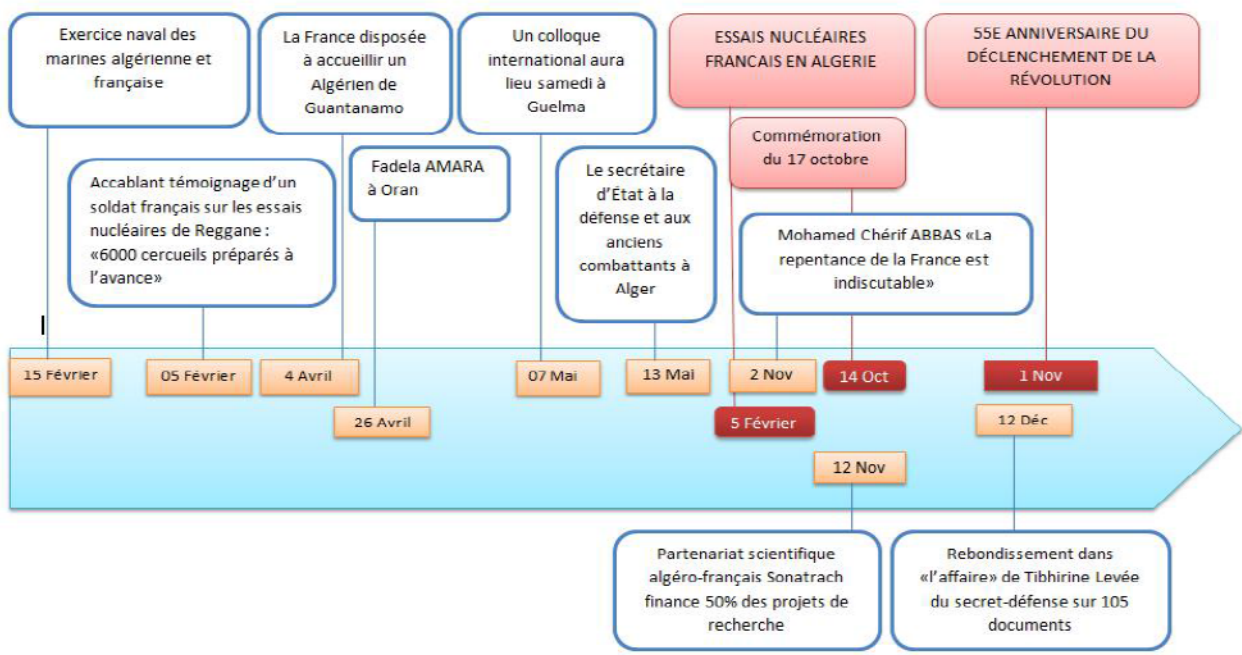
Exercice naval des marines algérienne et française

La France disposée à accueillir un Algérien de Guantanamo

Un colloque international aura lieu samedi à Guelma

ESSAIS NUCLÉAIRES FRANCAIS EN ALGERIE

55E ANNIVERSAIRE DU DÉCLENCHEMENT DE LA RÉVOLUTION

Commémoration du 17 octobre

Accablant témoignage d'un soldat français sur les essais nucléaires de Reggane : «6000 cercueils préparés à l'avance»

Fadela AMARA à Oran

Le secrétaire d'État à la défense et aux anciens combattants à Alger

Mohamed Chérif ABBAS «La repentance de la France est indiscutable»

I

15 Février

05 Février

4 Avril

26 Avril

07 Mai

13 Mai

2 Nov

5 Février

14 Oct

12 Nov

1 Nov

12 Déc

Partenariat scientifique algéro-français Sonatrach finance 50% des projets de recherche

Rebondissement dans «l'affaire» de Tibhirine Levée du secret-défense sur 105 documents